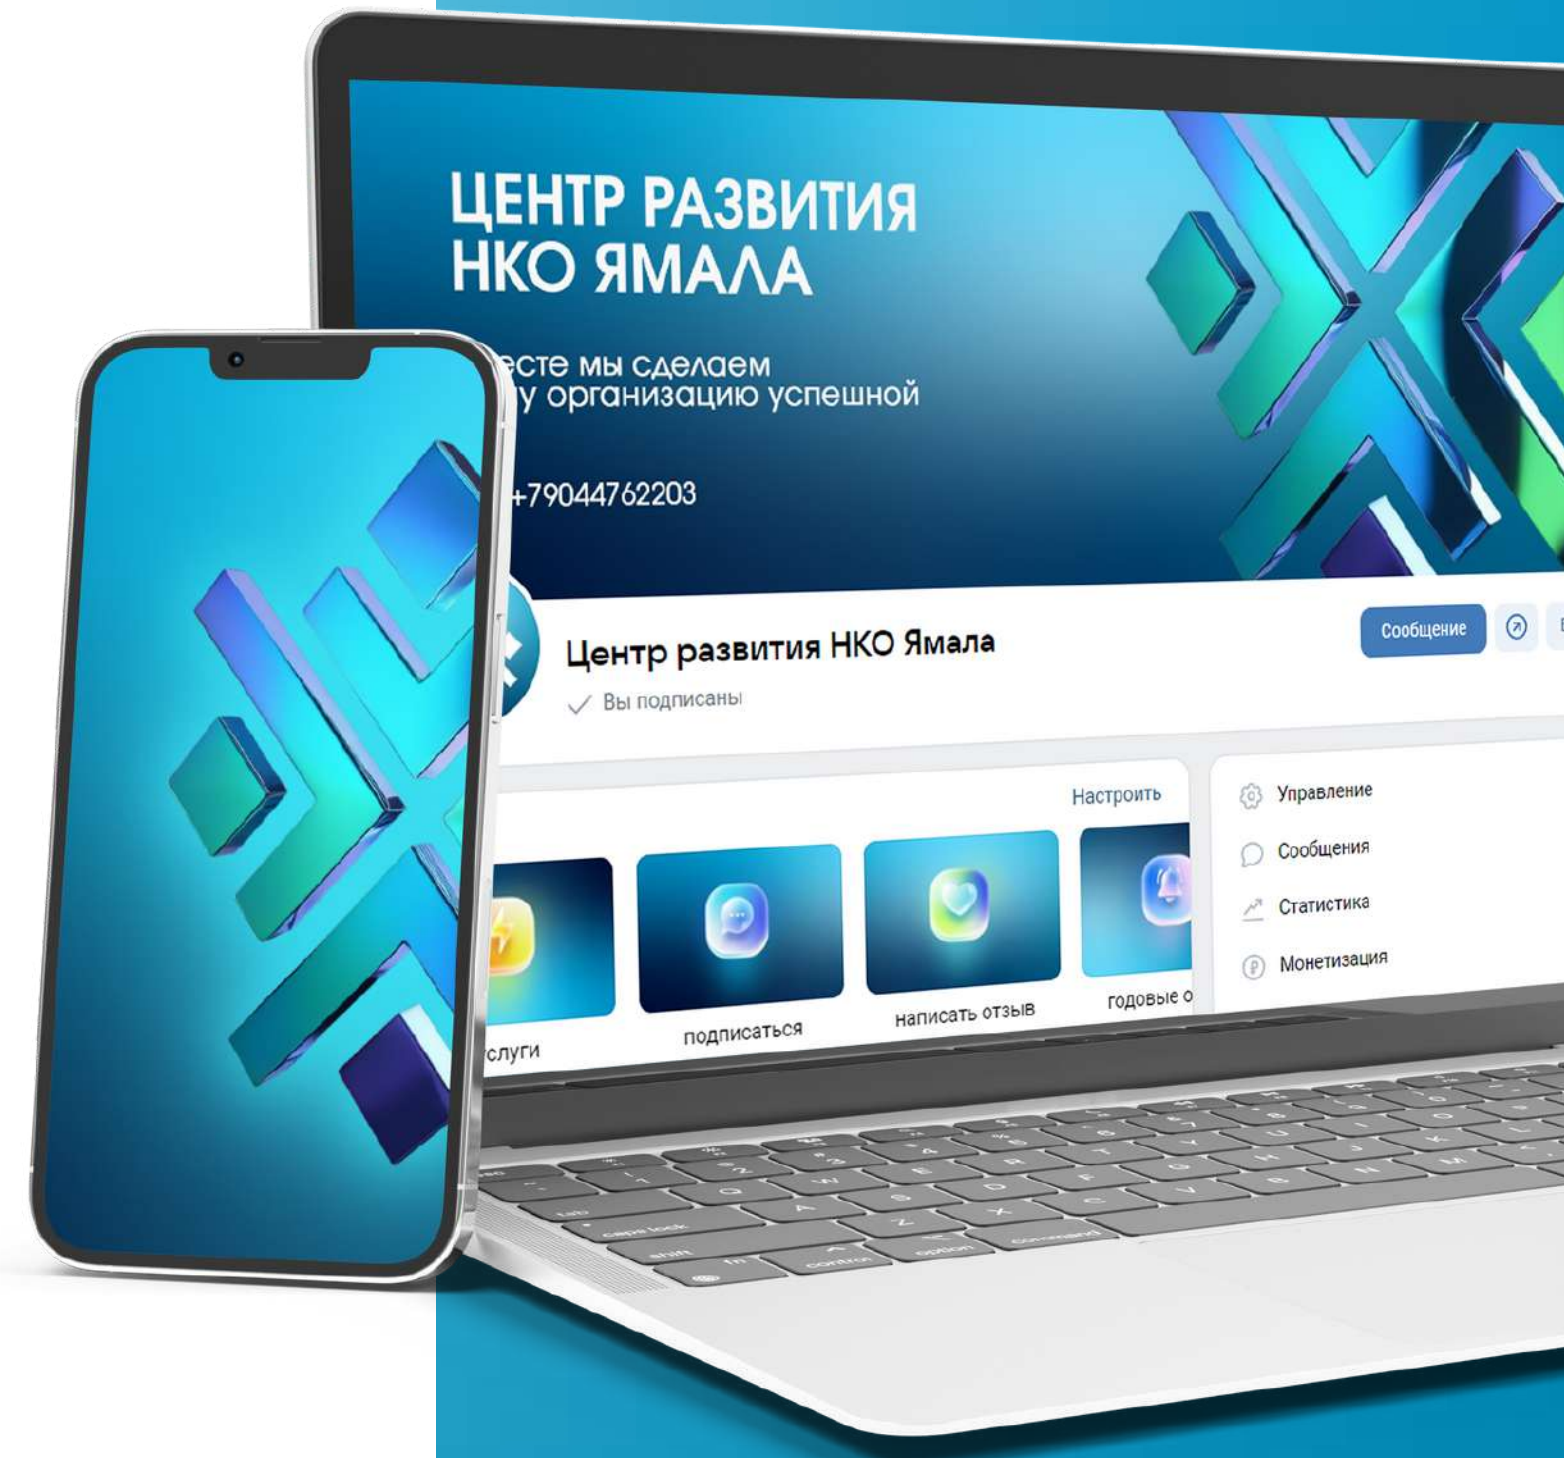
ЦЕНТР РАЗВИТИЯ НКО ЯМАЛА

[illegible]есте мы сделаем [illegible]у организацию успешной

+79044762203

Центр развития НКО Ямала

Вы подписаны

Сообщение

Настроить

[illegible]слуги

подписаться

написать отзыв

годовые о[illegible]

Управление

Сообщения

Статистика

Монетизация